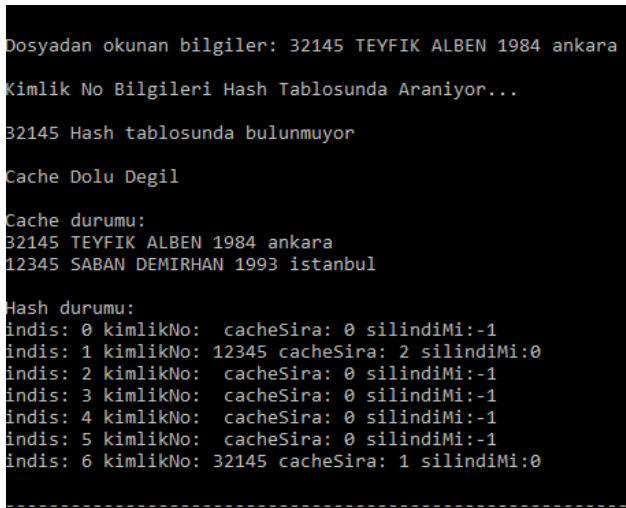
Dosyadan okunan bilgiler: 32145 TEYFIK ALBEN 1984 ankara

Kimlik No Bilgileri Hash Tablosunda Araniyor...

32145 Hash tablosunda bulunmuyor

Cache Dolu Degil

Cache durumu:
32145 TEYFIK ALBEN 1984 ankara
12345 SABAN DEMIRHAN 1993 istanbul

Hash durumu:
indis: 0 kimlikNo: cacheSira: 0 silindiMi:-1
indis: 1 kimlikNo: 12345 cacheSira: 2 silindiMi:0
indis: 2 kimlikNo: cacheSira: 0 silindiMi:-1
indis: 3 kimlikNo: cacheSira: 0 silindiMi:-1
indis: 4 kimlikNo: cacheSira: 0 silindiMi:-1
indis: 5 kimlikNo: cacheSira: 0 silindiMi:-1
indis: 6 kimlikNo: 32145 cacheSira: 1 silindiMi:0

--------------------------------------------------------------------